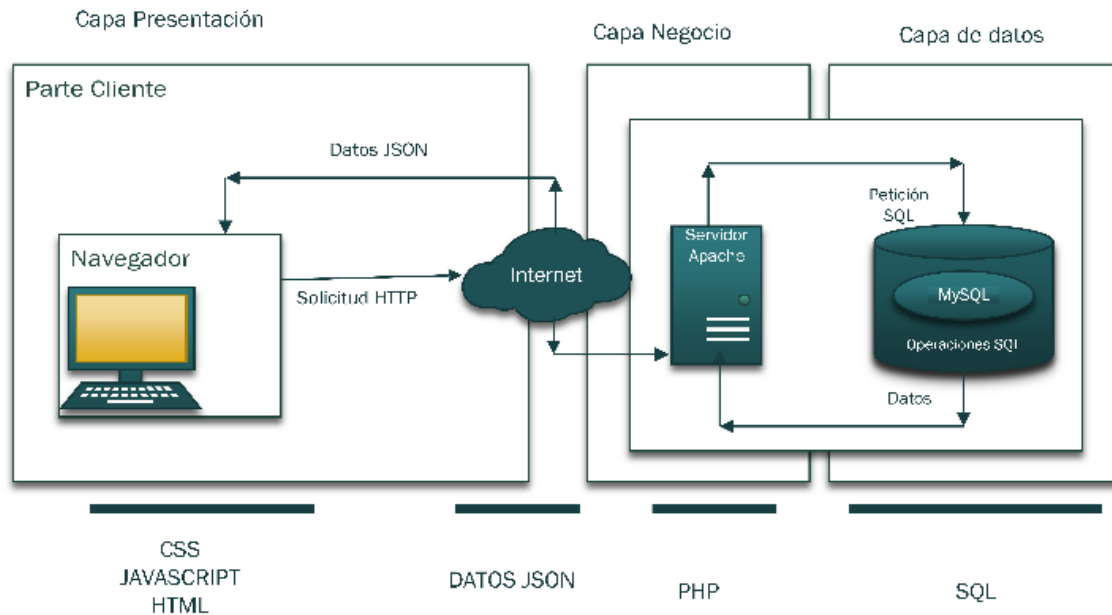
Capa Presentación

Capa Negocio

Capa de datos

Parte Cliente

Datos JSON

Navegador

Solicitud HTTP

Internet

Servidor Apache

Petición SQL

MySQL

Operaciones SQL

Datos

CSS
JAVASCRIPT
HTML

DATOS JSON

PHP

SQL